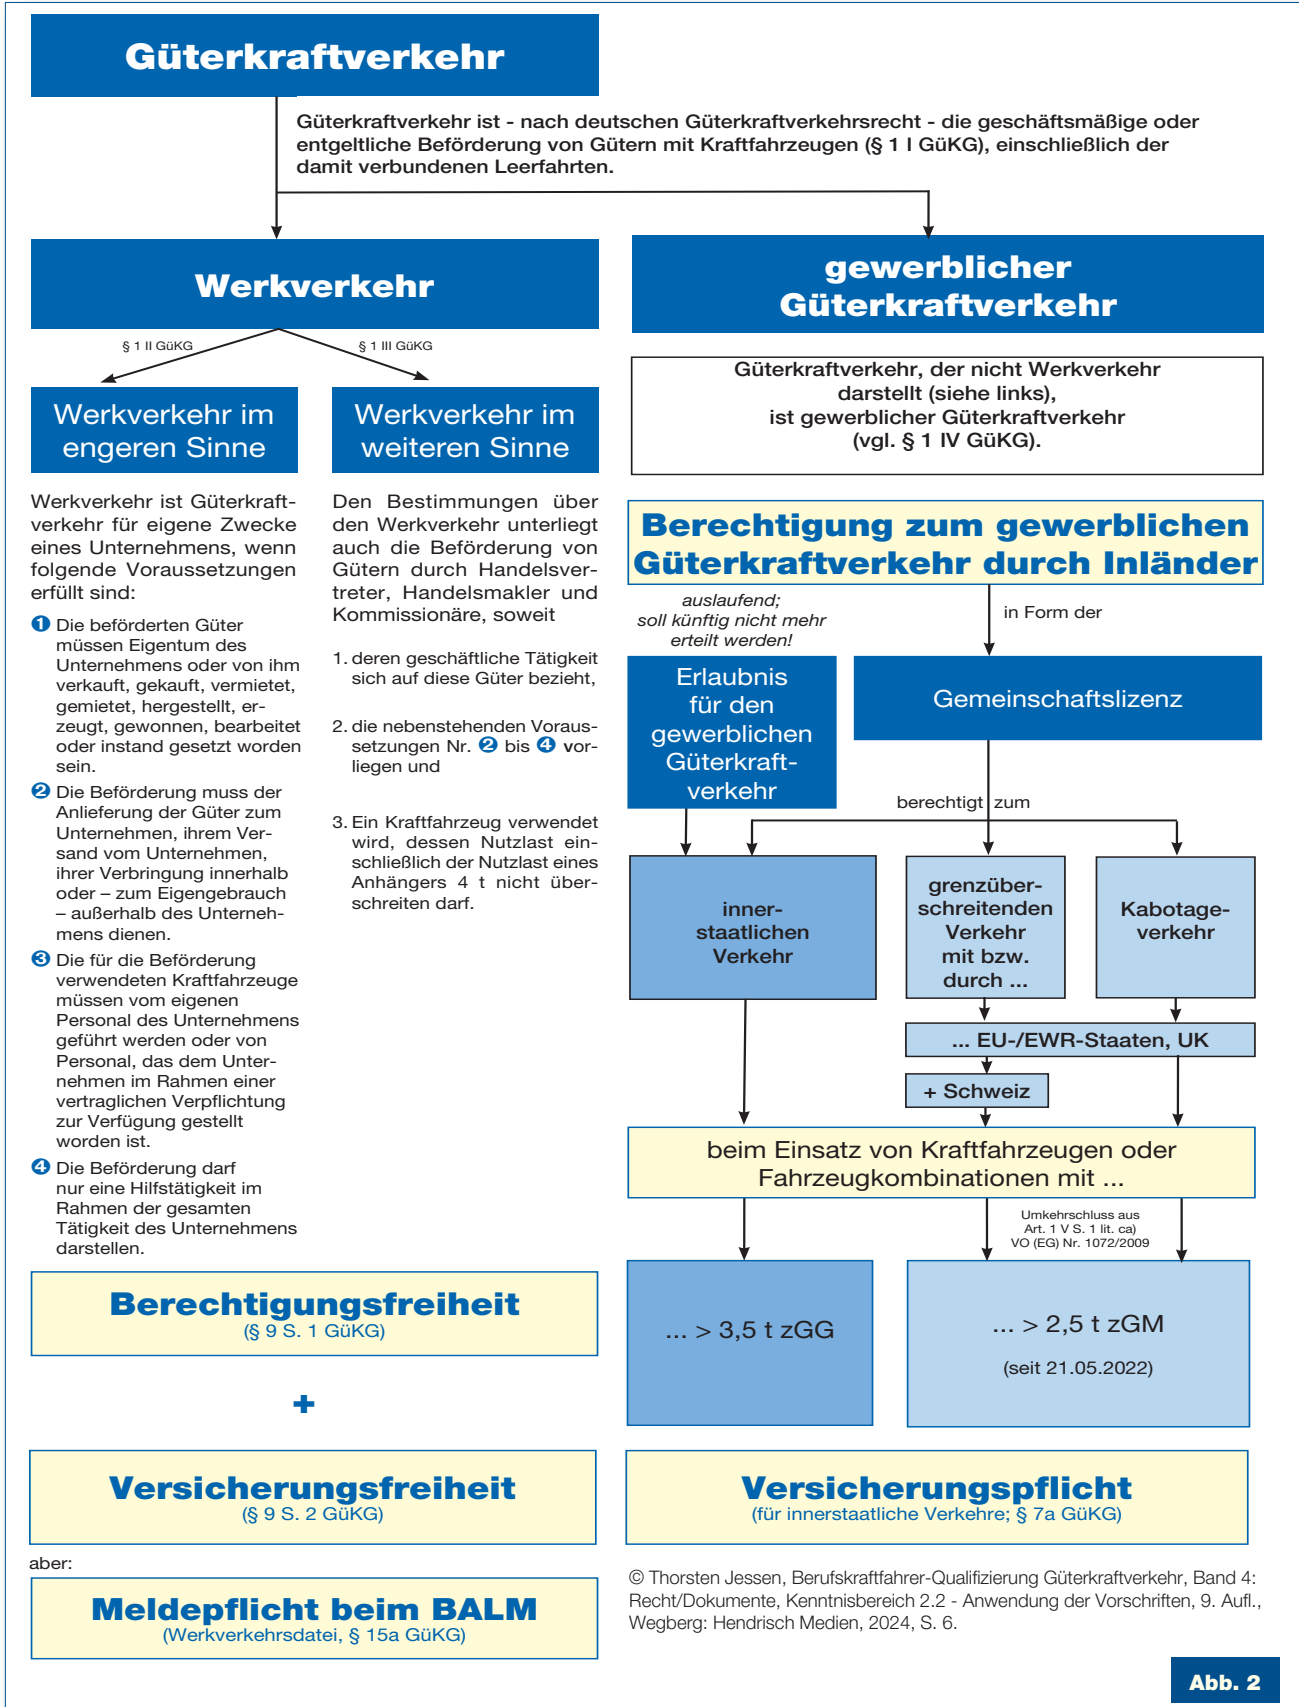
Güterkraftverkehr

Güterkraftverkehr ist - nach deutschen Güterkraftverkehrsrecht - die geschäftsmäßige oder entgeltliche Beförderung von Gütern mit Kraftfahrzeugen (§ 1 I GüKG), einschließlich der damit verbundenen Leerfahrten.

Werkverkehr

§ 1 II GüKG

§ 1 III GüKG

Werkverkehr im engeren Sinne

Werkverkehr im weiteren Sinne

Werkverkehr ist Güterkraftverkehr für eigene Zwecke eines Unternehmens, wenn folgende Voraussetzungen erfüllt sind:

❶ Die beförderten Güter müssen Eigentum des Unternehmens oder von ihm verkauft, gekauft, vermietet, gemietet, hergestellt, erzeugt, gewonnen, bearbeitet oder instand gesetzt worden sein.

❷ Die Beförderung muss der Anlieferung der Güter zum Unternehmen, ihrem Versand vom Unternehmen, ihrer Verbringung innerhalb oder – zum Eigengebrauch – außerhalb des Unternehmens dienen.

❸ Die für die Beförderung verwendeten Kraftfahrzeuge müssen vom eigenen Personal des Unternehmens geführt werden oder von Personal, das dem Unternehmen im Rahmen einer vertraglichen Verpflichtung zur Verfügung gestellt worden ist.

❹ Die Beförderung darf nur eine Hilfstätigkeit im Rahmen der gesamten Tätigkeit des Unternehmens darstellen.

Den Bestimmungen über den Werkverkehr unterliegt auch die Beförderung von Gütern durch Handelsvertreter, Handelsmakler und Kommissionäre, soweit

1. deren geschäftliche Tätigkeit sich auf diese Güter bezieht,

2. die nebenstehenden Voraussetzungen Nr. ❷ bis ❹ vorliegen und

3. Ein Kraftfahrzeug verwendet wird, dessen Nutzlast einschließlich der Nutzlast eines Anhängers 4 t nicht überschreiten darf.

gewerblicher Güterkraftverkehr

Güterkraftverkehr, der nicht Werkverkehr darstellt (siehe links), ist gewerblicher Güterkraftverkehr (vgl. § 1 IV GüKG).

Berechtigung zum gewerblichen Güterkraftverkehr durch Inländer

auslaufend; soll künftig nicht mehr erteilt werden!

in Form der

Erlaubnis für den gewerblichen Güterkraftverkehr

Gemeinschaftslizenz

berechtigt zum

innerstaatlichen Verkehr

grenzüberschreitenden Verkehr mit bzw. durch ...

Kabotageverkehr

... EU-/EWR-Staaten, UK

+ Schweiz

beim Einsatz von Kraftfahrzeugen oder Fahrzeugkombinationen mit ...

Umkehrschluss aus Art. 1 V S. 1 lit. ca) VO (EG) Nr. 1072/2009

... > 3,5 t zGG

... > 2,5 t zGM

(seit 21.05.2022)

Berechtigungsfreiheit
(§ 9 S. 1 GüKG)

+

Versicherungsfreiheit
(§ 9 S. 2 GüKG)

aber:

Meldepflicht beim BALM
(Werkverkehrsdatei, § 15a GüKG)

Versicherungspflicht
(für innerstaatliche Verkehre; § 7a GüKG)

© Thorsten Jessen, Berufskraftfahrer-Qualifizierung Güterkraftverkehr, Band 4: Recht/Dokumente, Kenntnisbereich 2.2 - Anwendung der Vorschriften, 9. Aufl., Wegberg: Hendrisch Medien, 2024, S. 6.

Abb. 2